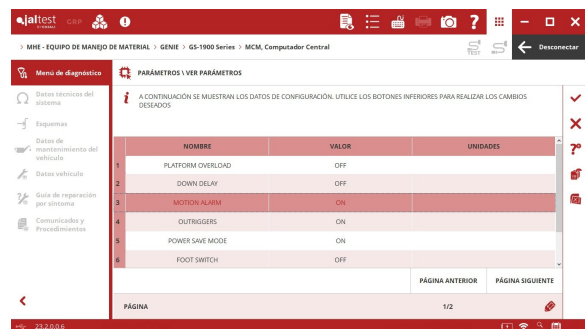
jaltest CGP

> MHE - EQUIPO DE MANEJO DE MATERIAL > GENIE > GS-1900 Series > MCM, Computador Central

TEST

Desconectar

Menú de diagnóstico

Datos técnicos del sistema

Esquemas

Datos de mantenimiento del vehículo

Datos vehículo

Guía de reparación por sistema

Comunicados y Procedimientos

PARÁMETROS \ VER PARÁMETROS

A CONTINUACIÓN SE MUESTRAN LOS DATOS DE CONFIGURACIÓN. UTILICE LOS BOTONES INFERIORES PARA REALIZAR LOS CAMBIOS DESEADOS

| | NOMBRE | VALOR | UNIDADES |
|---|---|---|---|
| 1 | PLATFORM OVERLOAD | OFF | |
| 2 | DOWN DELAY | OFF | |
| 3 | MOTION ALARM | ON | |
| 4 | OUTRIGGERS | ON | |
| 5 | POWER SAVE MODE | ON | |
| 6 | FOOT SWITCH | OFF | |

PÁGINA ANTERIOR

PÁGINA SIGUIENTE

PÁGINA

1/2

23.2.0.0.6